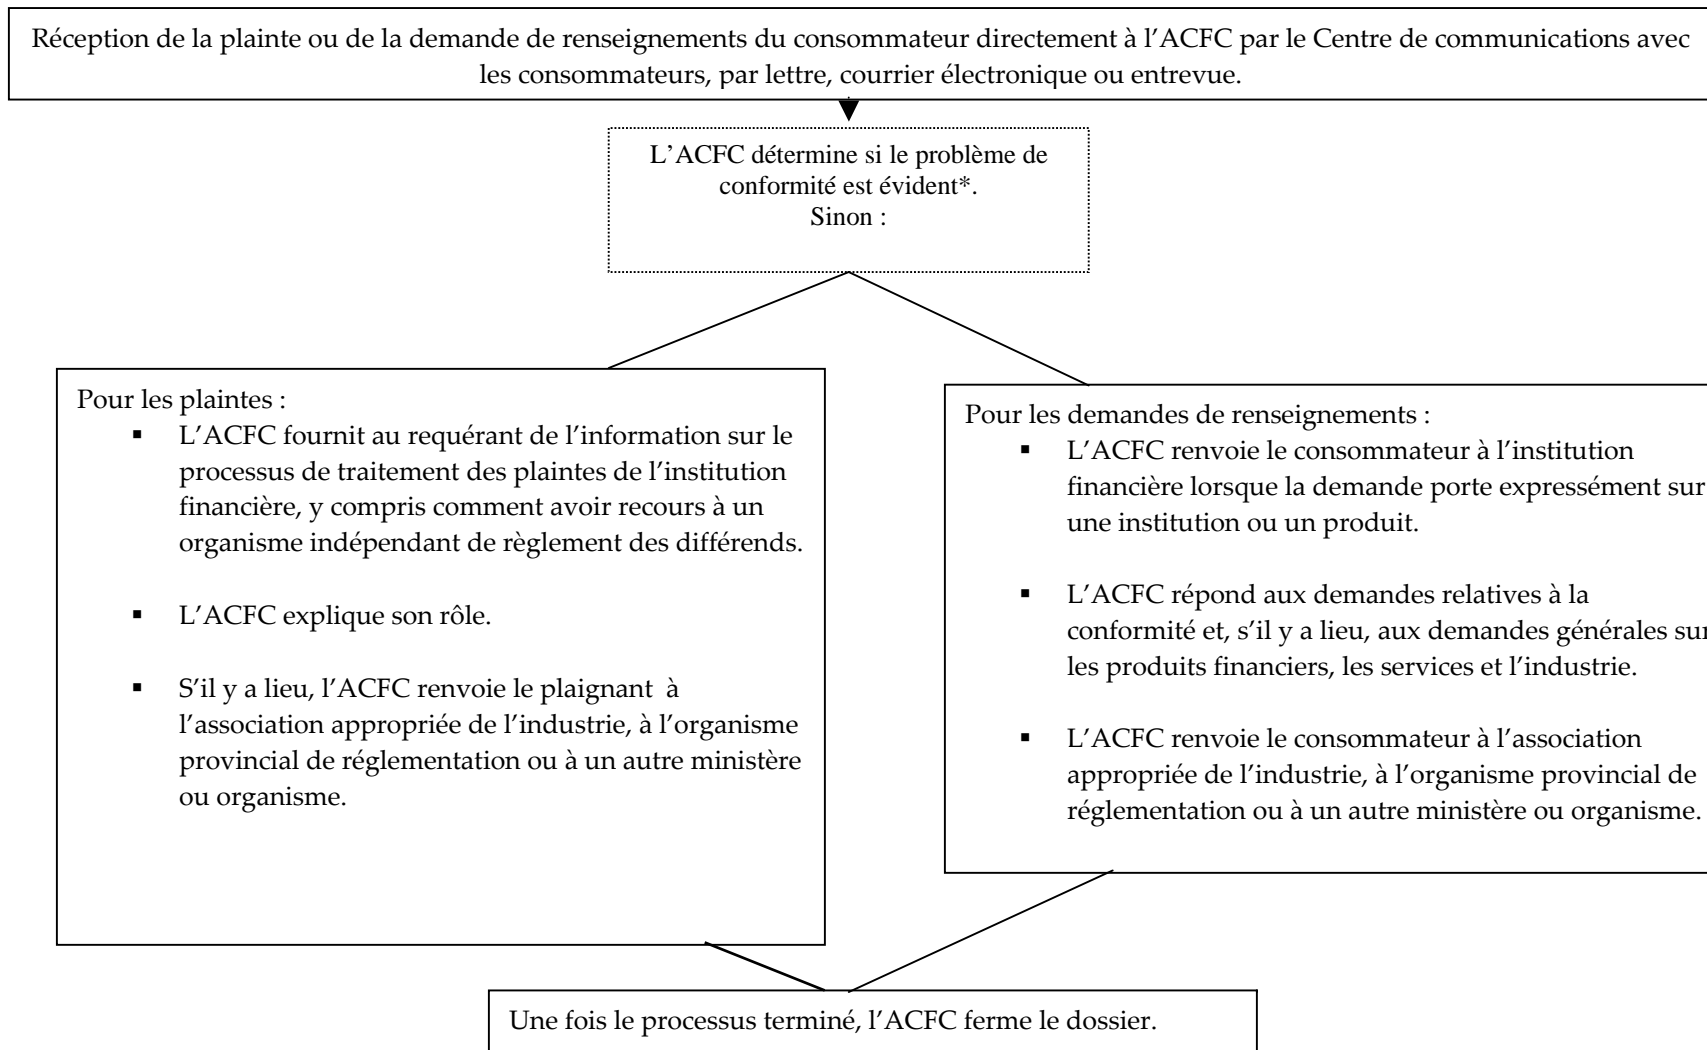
Réception de la plainte ou de la demande de renseignements du consommateur directement à l'ACFC par le Centre de communications avec les consommateurs, par lettre, courrier électronique ou entrevue.

L'ACFC détermine si le problème de conformité est évident*.
Sinon :

Pour les plaintes :
- L'ACFC fournit au requérant de l'information sur le processus de traitement des plaintes de l'institution financière, y compris comment avoir recours à un organisme indépendant de règlement des différends.
- L'ACFC explique son rôle.
- S'il y a lieu, l'ACFC renvoie le plaignant à l'association appropriée de l'industrie, à l'organisme provincial de réglementation ou à un autre ministère ou organisme.

Pour les demandes de renseignements :
- L'ACFC renvoie le consommateur à l'institution financière lorsque la demande porte expressément sur une institution ou un produit.
- L'ACFC répond aux demandes relatives à la conformité et, s'il y a lieu, aux demandes générales sur les produits financiers, les services et l'industrie.
- L'ACFC renvoie le consommateur à l'association appropriée de l'industrie, à l'organisme provincial de réglementation ou à un autre ministère ou organisme.

Une fois le processus terminé, l'ACFC ferme le dossier.